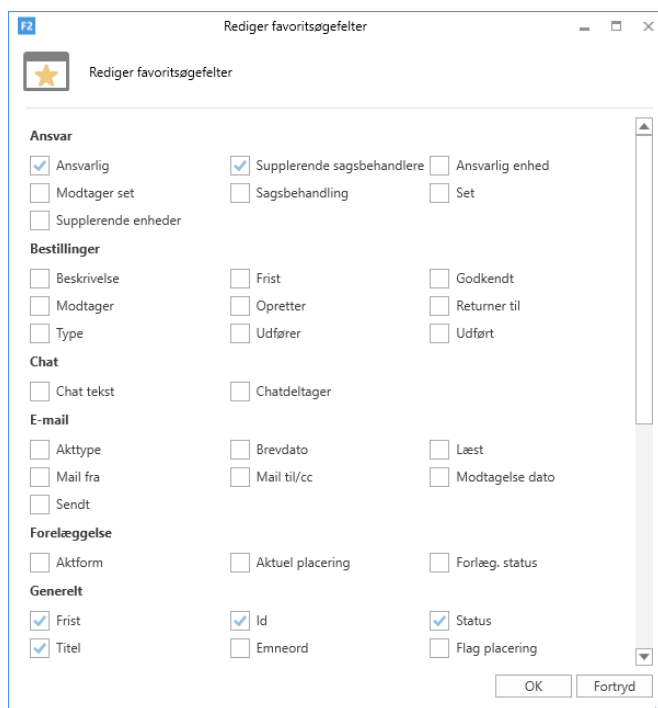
F2 Rediger favoritsøgefelter

Rediger favoritsøgefelter

Ansvar

Ansvarlig
Supplerende sagsbehandlere
Ansvarlig enhed
Modtager set
Sagsbehandling
Set
Supplerende enheder

Bestillinger

Beskrivelse
Frist
Godkendt
Modtager
Opretter
Returner til
Type
Udfører
Udført

Chat

Chat tekst
Chatdeltager

E-mail

Akttype
Brevdato
Læst
Mail fra
Mail til/cc
Modtagelse dato
Sendt

Forelæggelse

Aktform
Aktuel placering
Forlæg. status

Generelt

Frist
Id
Status
Titel
Emneord
Flag placering

OK
Fortryd